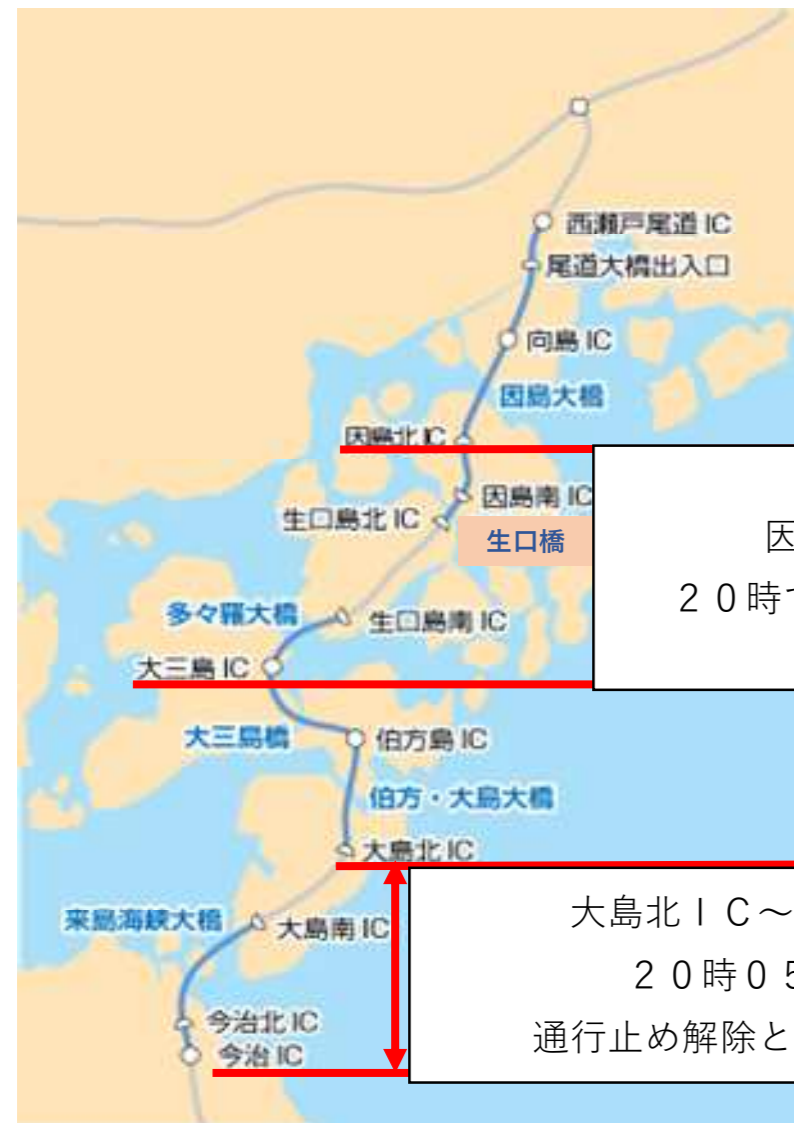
西瀬戸尾道 IC
尾道大橋出入口
向島 IC
因島大橋
因島北 IC
因島南 IC
生口島北 IC
生口橋
多々羅大橋
生口島南 IC
大三島 IC
大三島橋
伯方島 IC
伯方・大島大橋
大島北 IC
来島海峡大橋
大島南 IC
今治北 IC
今治 IC

因
２０時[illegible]

大島北ＩＣ～
２０時０５
通行止め解除と